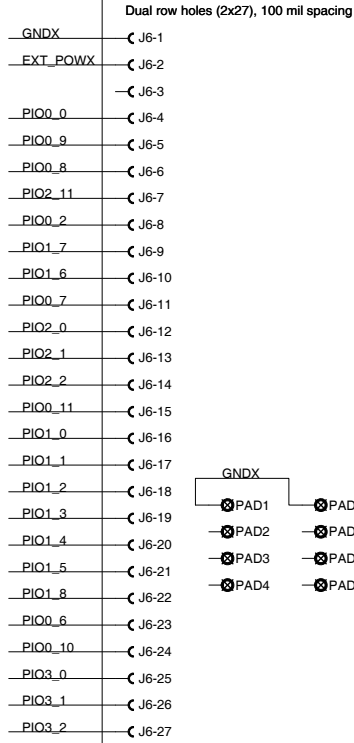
Dual row holes (2x27), 100 mil spacing

GNDX J6-1
EXT_POWX J6-2
J6-3
PIO0_0 J6-4
PIO0_9 J6-5
PIO0_8 J6-6
PIO2_11 J6-7
PIO0_2 J6-8
PIO1_7 J6-9
PIO1_6 J6-10
PIO0_7 J6-11
PIO2_0 J6-12
PIO2_1 J6-13
PIO2_2 J6-14
PIO0_11 J6-15
PIO1_0 J6-16
PIO1_1 J6-17
PIO1_2 J6-18
PIO1_3 J6-19
PIO1_4 J6-20
PIO1_5 J6-21
PIO1_8 J6-22
PIO0_6 J6-23
PIO0_10 J6-24
PIO3_0 J6-25
PIO3_1 J6-26
PIO3_2 J6-27

GNDX
PAD1
PAD2
PAD3
PAD4
PAD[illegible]
PAD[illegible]
PAD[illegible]
PAD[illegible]